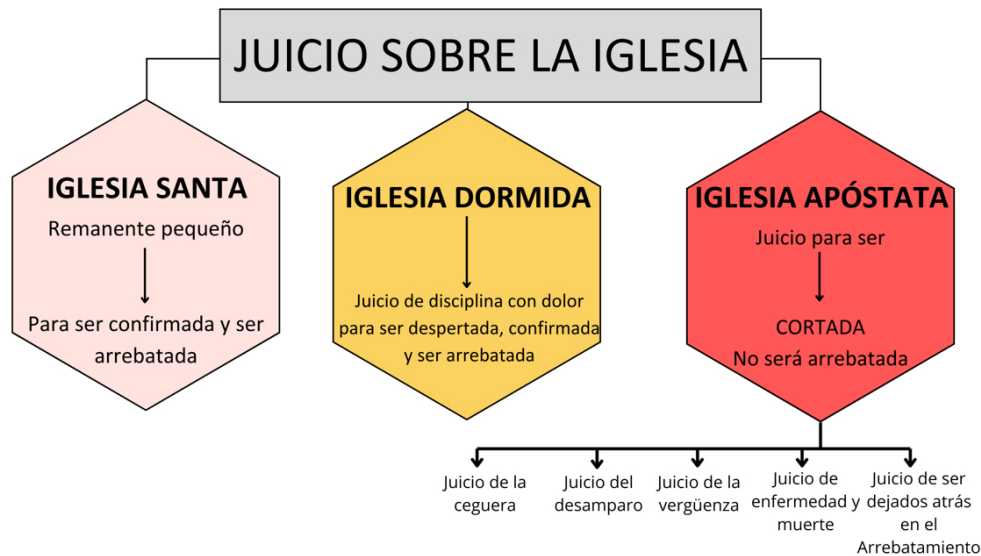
JUICIO SOBRE LA IGLESIA

IGLESIA SANTA
Remanente pequeño
Para ser confirmada y ser arrebatada

IGLESIA DORMIDA
Juicio de disciplina con dolor para ser despertada, confirmada y ser arrebatada

IGLESIA APÓSTATA
Juicio para ser
CORTADA
No será arrebatada

Juicio de la ceguera

Juicio del desamparo

Juicio de la vergüenza

Juicio de enfermedad y muerte

Juicio de ser dejados atrás en el Arrebatamiento